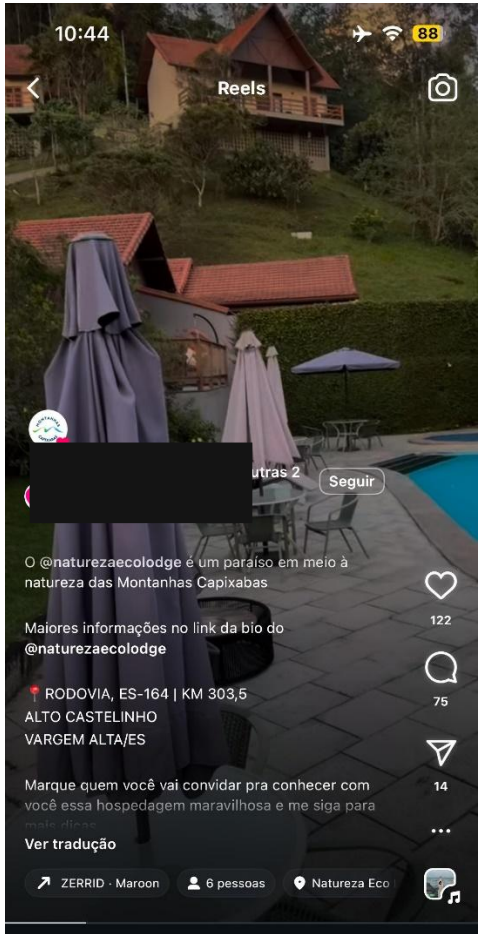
10:44

88

Reels

utras 2

Seguir

O @naturezaecolodge é um paraíso em meio à natureza das Montanhas Capixabas

Maiores informações no link da bio do @naturezaecolodge

📍RODOVIA, ES-164 | KM 303,5
ALTO CASTELINHO
VARGEM ALTA/ES

Marque quem você vai convidar pra conhecer com você essa hospedagem maravilhosa e me siga para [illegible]

Ver tradução

122

75

14

ZERRID · Maroon

6 pessoas

Natureza Eco